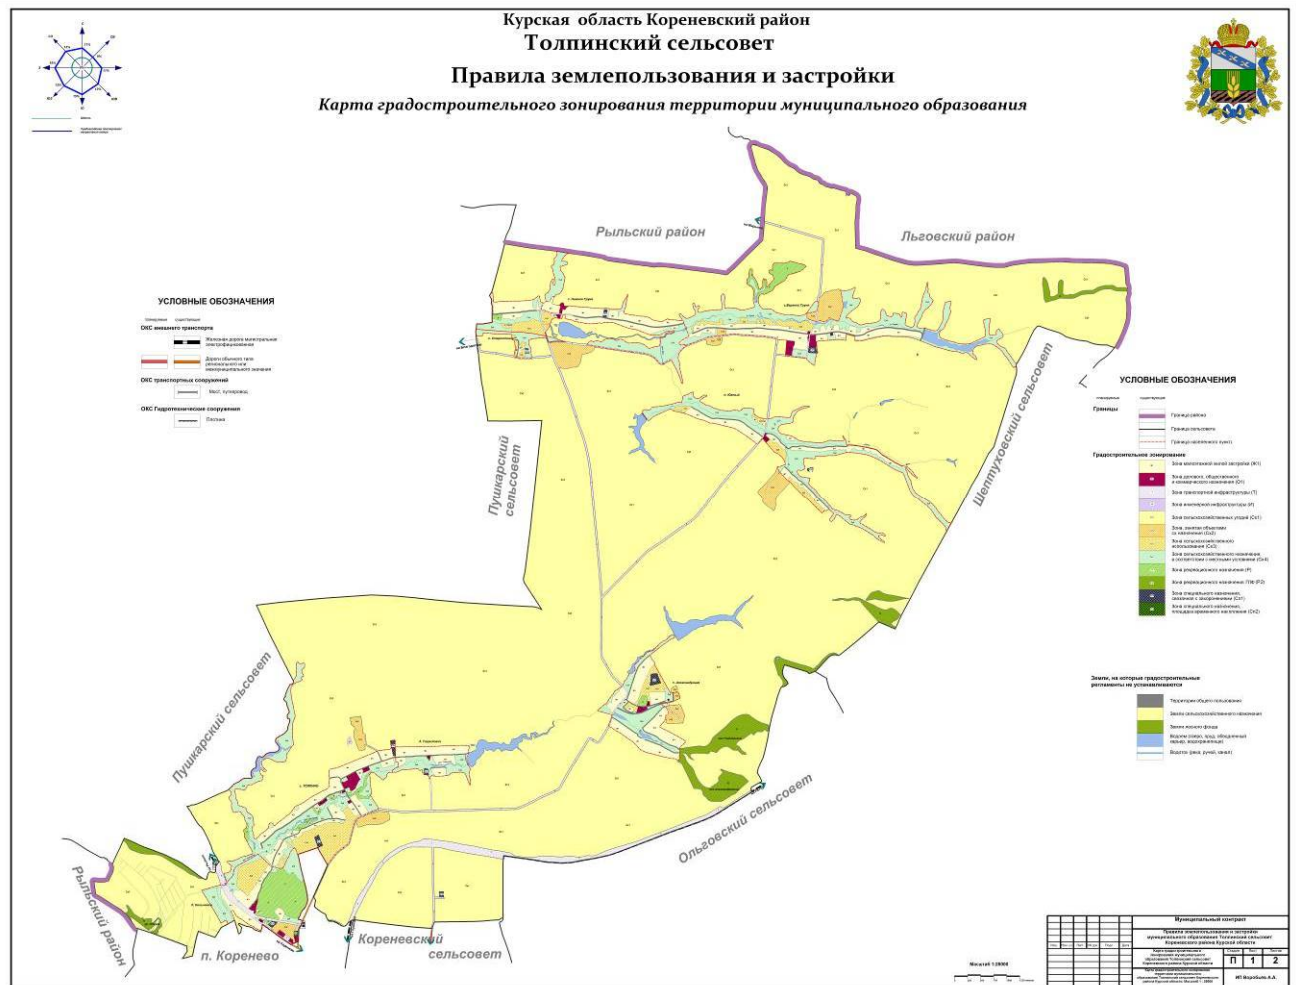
Курская область Кореневский район
Толпинский сельсовет
Правила землепользования и застройки
Карта градостроительного зонирования территории муниципального образования

УСЛОВНЫЕ ОБОЗНАЧЕНИЯ
ОКС внешнего транспорта
ОКС транспортных сооружений
Мост, путепровод
ОКС Гидротехнические сооружения

Рыльский район
Льговский район
Пушкарский сельсовет
Шептуховский сельсовет
Пушкарский сельсовет
Ольговский сельсовет
Рыльский район
п. Коренево
Кореневский сельсовет

УСЛОВНЫЕ ОБОЗНАЧЕНИЯ
Границы
Граница района
Граница сельсовета
Граница населенного пункта
Градостроительное зонирование

Земли, на которые градостроительные регламенты не устанавливаются

Муниципальный контракт
П 1 2